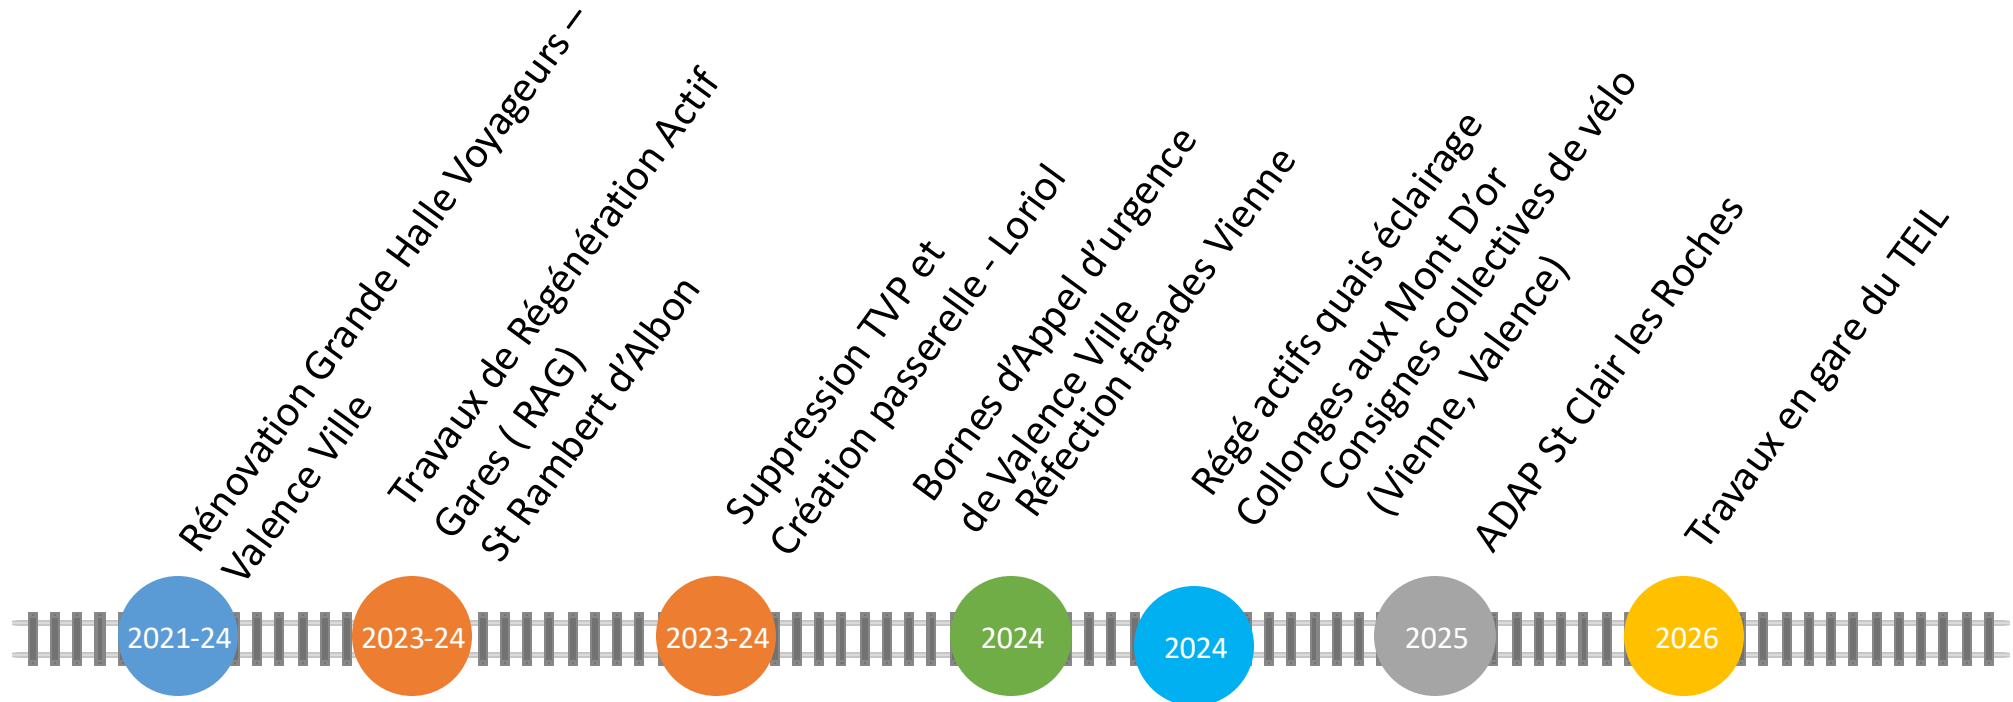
Rénovation Grande Halle Voyageurs – Valence Ville

Travaux de Régénération Actif Gares ( RAG) St Rambert d'Albon

Suppression TVP et Création passerelle - Loriol

Bornes d'Appel d'urgence de Valence Ville

Réfection façades Vienne

Régé actifs quais éclairage Collonges aux Mont D'or

Consignes collectives de vélo (Vienne, Valence)

ADAP St Clair les Roches

Travaux en gare du TEIL

2021-24

2023-24

2023-24

2024

2024

2025

2026